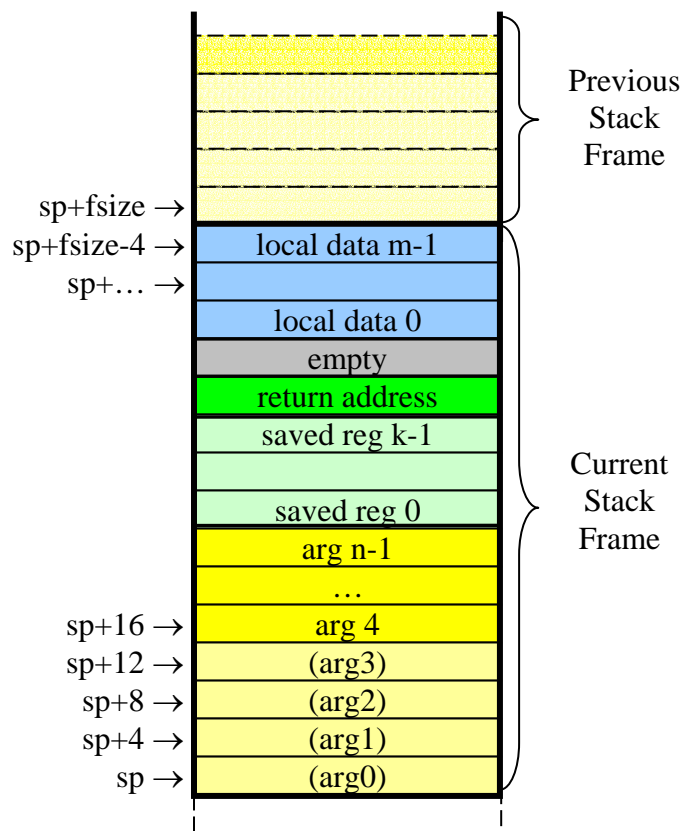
Previous Stack Frame

sp+fsize →
sp+fsize-4 → local data m-1
sp+… →
local data 0
empty
return address
saved reg k-1
saved reg 0
arg n-1
…
sp+16 → arg 4
sp+12 → (arg3)
sp+8 → (arg2)
sp+4 → (arg1)
sp → (arg0)

Current Stack Frame